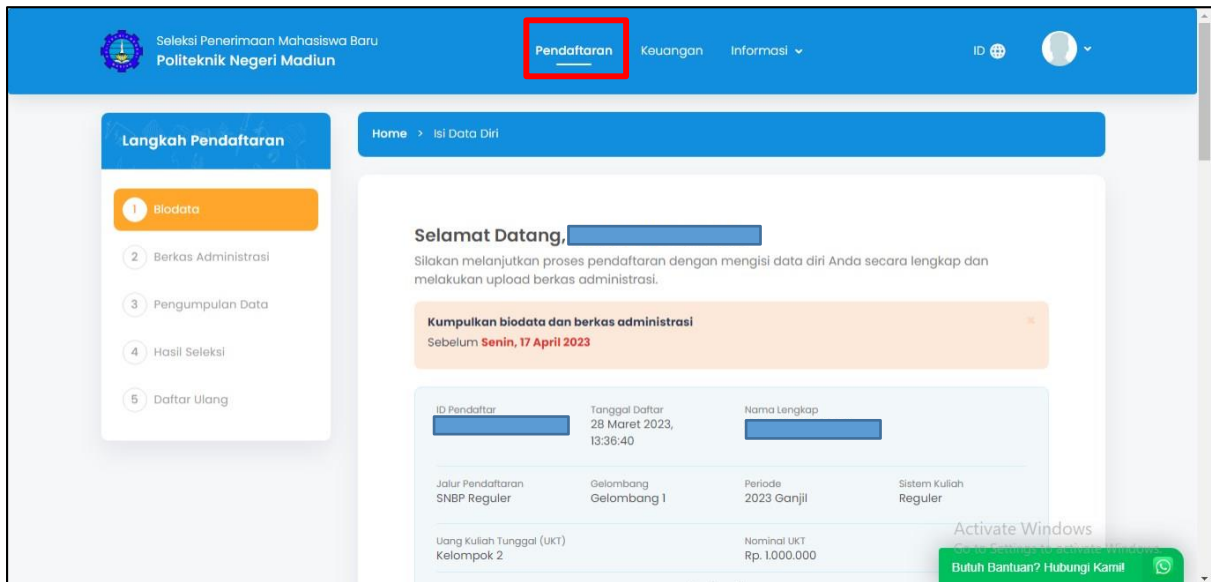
Seleksi Penerimaan Mahasiswa Baru
Politeknik Negeri Madiun

Pendaftaran Keuangan Informasi

ID

Langkah Pendaftaran

1 Biodata
2 Berkas Administrasi
3 Pengumpulan Data
4 Hasil Seleksi
5 Daftar Ulang

Home > Isi Data Diri

Selamat Datang,

Silakan melanjutkan proses pendaftaran dengan mengisi data diri Anda secara lengkap dan melakukan upload berkas administrasi.

Kumpulkan biodata dan berkas administrasi
Sebelum Senin, 17 April 2023

×

ID Pendaftar

Tanggal Daftar
28 Maret 2023, 13:36:40

Nama Lengkap

Jalur Pendaftaran
SNBP Reguler

Gelombang
Gelombang 1

Periode
2023 Ganjil

Sistem Kuliah
Reguler

Uang Kuliah Tunggal (UKT)
Kelompok 2

Nominal UKT
Rp. 1.000.000

Activate Windows
Go to Settings to activate Windows.

Butuh Bantuan? Hubungi Kami!